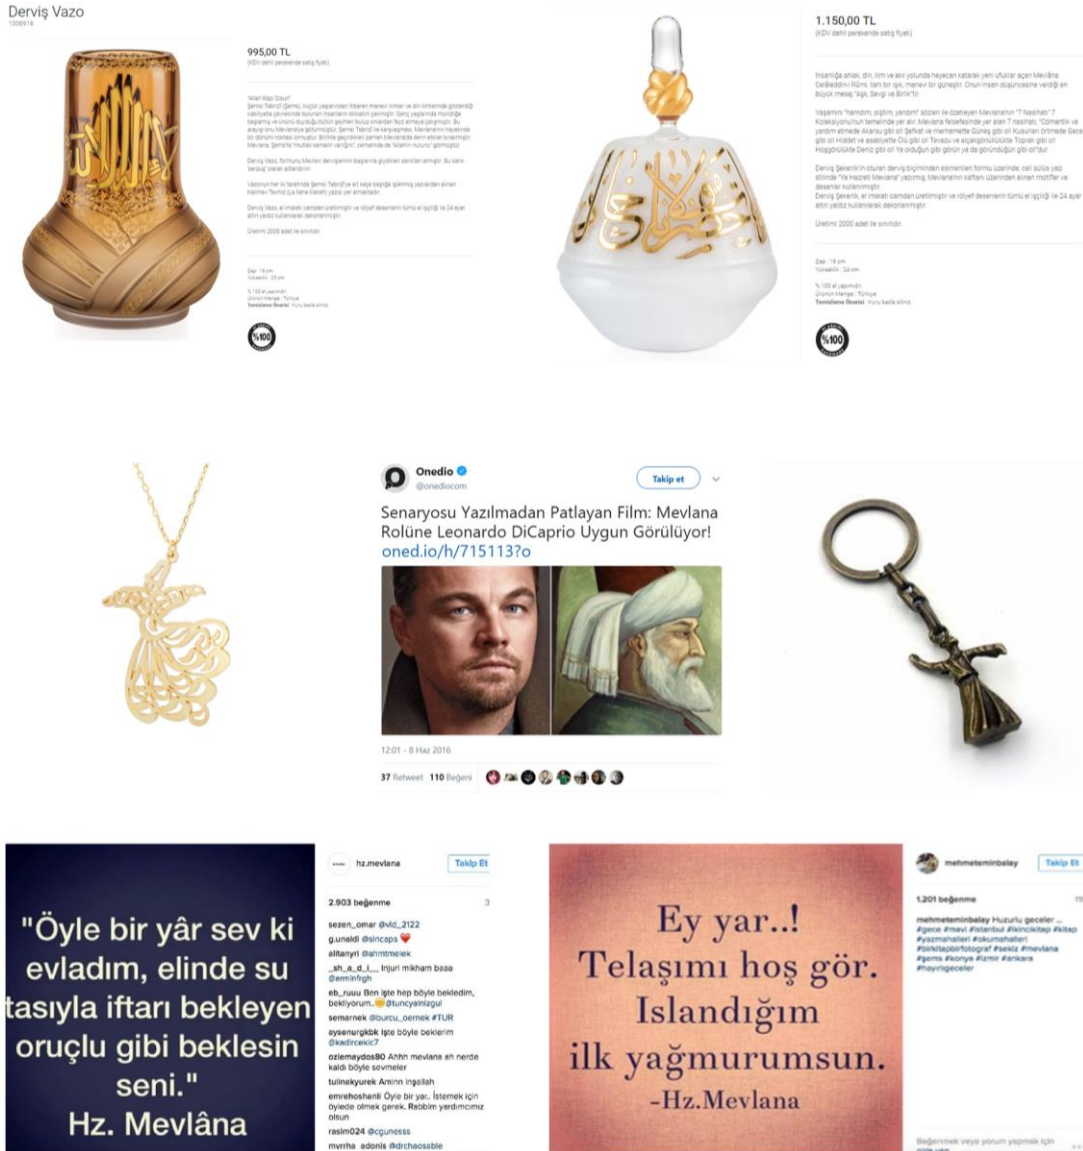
Derviş Vazo
1008916

995,00 TL
(KDV dahil perakende satış fiyatı)

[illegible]

1.150,00 TL
(KDV dahil perakende satış fiyatı)

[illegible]

Onedio
@onediocom

Takip et

Senaryosu Yazılmadan Patlayan Film: Mevlana Rolüne Leonardo DiCaprio Uygun Görülüyor! oned.io/h/715113?o

12:01 - 8 Haz 2016

37 Retweet 110 Beğeni

"Öyle bir yâr sev ki evladım, elinde su tasıyla iftarı bekleyen oruçlu gibi beklesin seni."
Hz. Mevlâna

hz.mevlana
Takip Et

2.903 beğenme

sezen_omar @vld_2122
g.unaldi @sincaps
alitanyri @ahmtmelek
_sh_a_d_l__ Injuri mikham basa @amrinfrgh
eb_ruuu Ben işte hep böyle bekledim, bekliyorum. @tuncyalnizgul
semarnek @burcu_oernek #TUR
aysenurgkbk İşte böyle beklerim @kadircekic7
ozlemaydos80 Ahhh mevlana ah nerde kaldı böyle sevmeler
tulinakyurek Aminn inşallah
emrehoshanli Öyle bir yar.. İstemek için öylede olmek gerek. Rabbim yardımcımız olsun
rasim024 @cgunesss
mvrrha_adonis @drchaosable

Ey yar..!
Telaşımı hoş gör.
Islandığım
ilk yağmurumsun.
-Hz.Mevlana

mehmeteminbalay
Takip Et

1.201 beğenme

mehmeteminbalay Huzurlu geceler ... #gece #mavi #istanbul #ikincikitap #kitap #yazmahalleri #okumahalleri #birkitapbirfotograf #sekiz #mevlana #sems #konya #izmir #ankara #hayirligeceler

Beğenmek veya yorum yapmak için